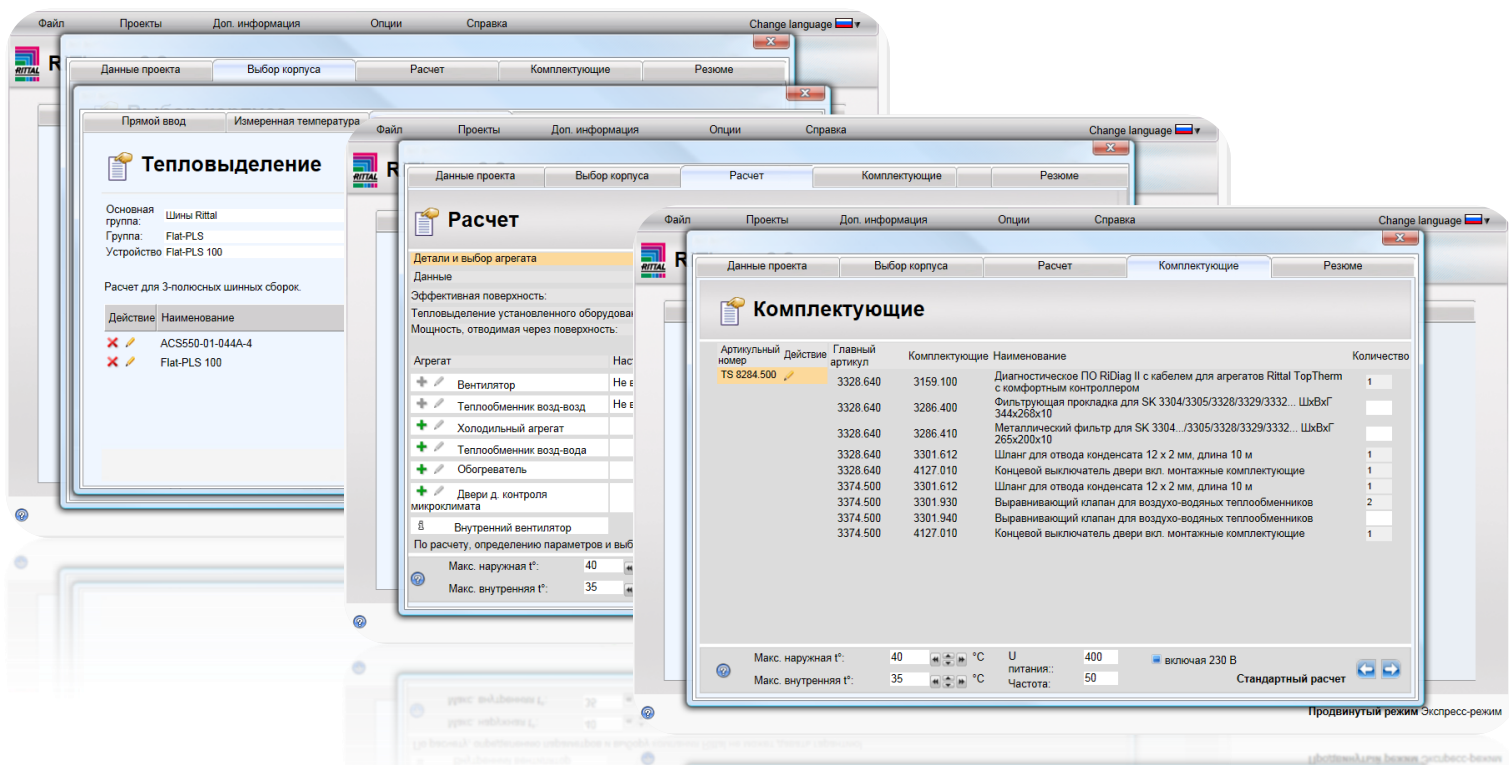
Файл Проекты Доп. информация Опции Справка Change language

RITTAL R

Данные проекта | Выбор корпуса | Расчет | Комплектующие | Резюме

Прямой ввод | Измеренная температура

Тепловыделение

Основная группа: Шины Rittal
Группа: Flat-PLS
Устройство Flat-PLS 100

Расчет для 3-полюсных шинных сборок.

| Действие | Наименование |
|---|---|
| | ACS550-01-044A-4 |
| | Flat-PLS 100 |

Файл Проекты Доп. информация Опции Справка Change language

RITTAL

Данные проекта | Выбор корпуса | Расчет | Комплектующие | Резюме

Расчет

Детали и выбор агрегата
Данные
Эффективная поверхность:
Тепловыделение установленного оборудова
Мощность, отводимая через поверхность:

| Агрегат | Наст |
|---|---|
| Вентилятор | Не в |
| Теплообменник возд-возд | Не в |
| Холодильный агрегат | |
| Теплообменник возд-вода | |
| Обогреватель | |
| Двери д. контроля микроклимата | |
| Внутренний вентилятор | |

По расчету, определению параметров и выб

Макс. наружная t°: 40
Макс. внутренняя t°: 35

Файл Проекты Доп. информация Опции Справка Change language

RITTAL R

Данные проекта | Выбор корпуса | Расчет | Комплектующие | Резюме

Комплектующие

| Артикульный номер | Действие | Главный артикул | Комплектующие | Наименование | Количество |
|---|---|---|---|---|---|
| TS 8284.500 | | 3328.640 | 3159.100 | Диагностическое ПО RiDiag II с кабелем для агрегатов Rittal TopTherm с комфортным контроллером | 1 |
| | | 3328.640 | 3286.400 | Фильтрующая прокладка для SK 3304/3305/3328/3329/3332... ШхВхГ 344x268x10 | |
| | | 3328.640 | 3286.410 | Металлический фильтр для SK 3304.../3305/3328/3329/3332... ШхВхГ 265x200x10 | |
| | | 3328.640 | 3301.612 | Шланг для отвода конденсата 12 x 2 мм, длина 10 м | 1 |
| | | 3328.640 | 4127.010 | Концевой выключатель двери вкл. монтажные комплектующие | 1 |
| | | 3374.500 | 3301.612 | Шланг для отвода конденсата 12 x 2 мм, длина 10 м | 1 |
| | | 3374.500 | 3301.930 | Выравнивающий клапан для воздухо-водяных теплообменников | 2 |
| | | 3374.500 | 3301.940 | Выравнивающий клапан для воздухо-водяных теплообменников | |
| | | 3374.500 | 4127.010 | Концевой выключатель двери вкл. монтажные комплектующие | 1 |

Макс. наружная t°: 40 °C
Макс. внутренняя t°: 35 °C
U питания:: 400
Частота: 50
включая 230 В
Стандартный расчет

Продвинутый режим Экспресс-режим